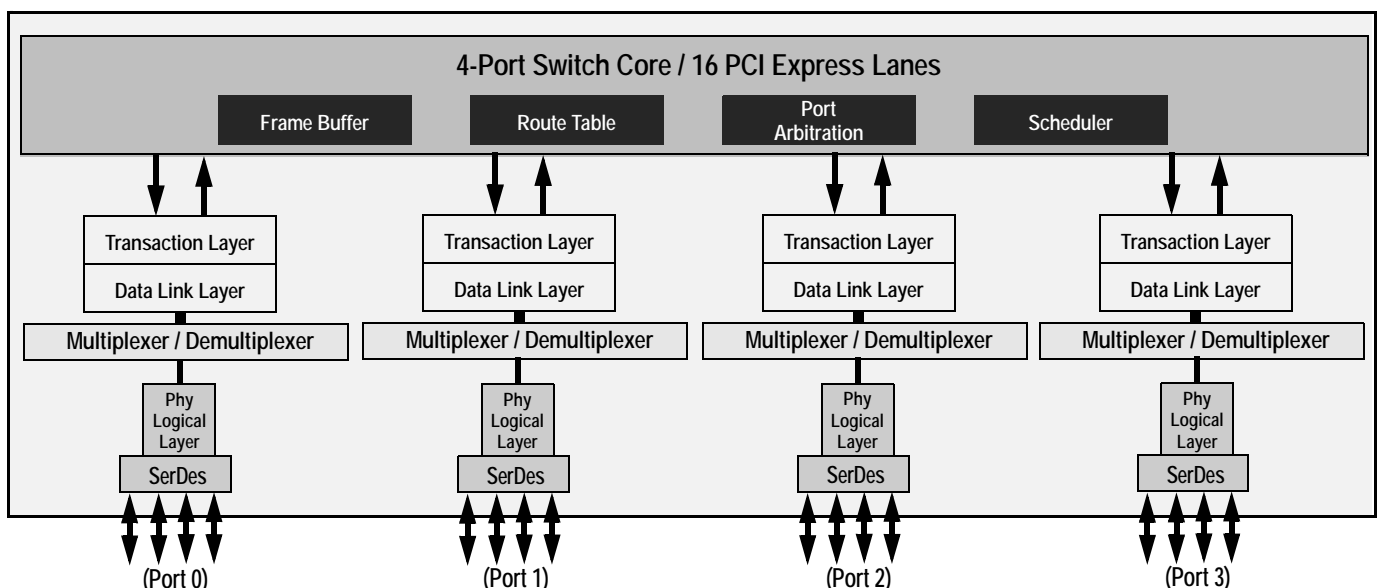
4-Port Switch Core / 16 PCI Express Lanes

Frame Buffer

Route Table

Port Arbitration

Scheduler

Transaction Layer

Data Link Layer

Multiplexer / Demultiplexer

Phy Logical Layer

SerDes

(Port 0)

Transaction Layer

Data Link Layer

Multiplexer / Demultiplexer

Phy Logical Layer

SerDes

(Port 1)

Transaction Layer

Data Link Layer

Multiplexer / Demultiplexer

Phy Logical Layer

SerDes

(Port 2)

Transaction Layer

Data Link Layer

Multiplexer / Demultiplexer

Phy Logical Layer

SerDes

(Port 3)